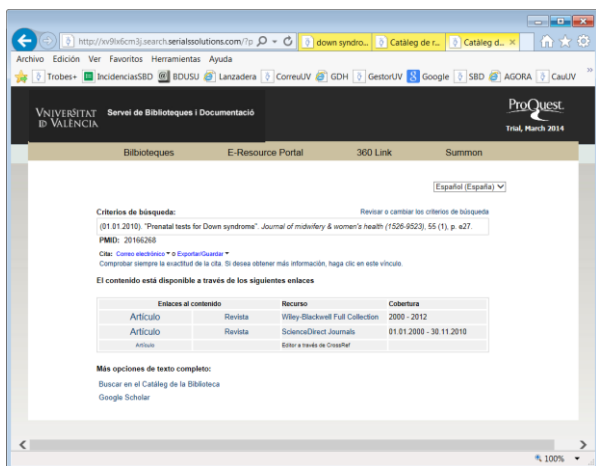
http://xv9lx6cm3j.search.serialssolutions.com/?p

down syndro...

Catàleg de r...

Catàleg d...

Archivo Edición Ver Favoritos Herramientas Ayuda

Trobes+ IncidenciasSBD BDUSU Lanzadera CorreuUV GDH GestorUV Google SBD AGORA CauUV

VNIVERSITAT ID VALÈNCIA Servei de Biblioteques i Documentació

ProQuest Trial, March 2014

Bilbioteques E-Resource Portal 360 Link Summon

Español (España)

Criterios de búsqueda:

Revisar o cambiar los criterios de búsqueda

(01.01.2010). "Prenatal tests for Down syndrome". Journal of midwifery & women's health (1526-9523), 55 (1), p. e27.

PMID: 20166268

Cita: Correo electrónico o Exportar/Guardar

Comprobar siempre la exactitud de la cita. Si desea obtener más información, haga clic en este vínculo.

El contenido está disponible a través de los siguientes enlaces

| Enlaces al contenido | | Recurso | Cobertura |
|---|---|---|---|
| Artículo | Revista | Wiley-Blackwell Full Collection | 2000 - 2012 |
| Artículo | Revista | ScienceDirect Journals | 01.01.2000 - 30.11.2010 |
| Artículo | | Editor a través de CrossRef | |

Más opciones de texto completo:

Buscar en el Catàleg de la Biblioteca

Google Scholar

100%